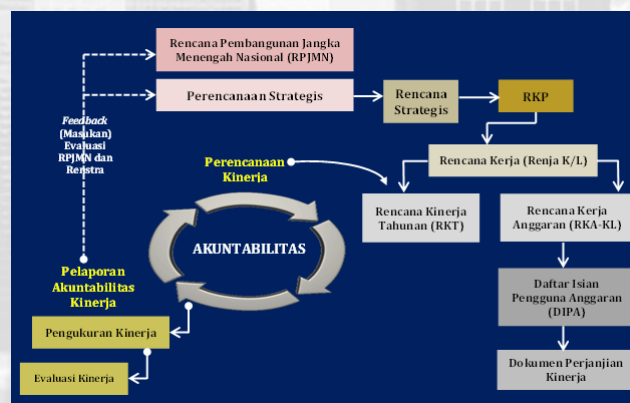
Rencana Pembangunan Jangka Menengah Nasional (RPJMN)

Perencanaan Strategis

Rencana Strategis

RKP

Feedback (Masukan) Evaluasi RPJMN dan Renstra

Perencanaan Kinerja

Rencana Kerja (Renja K/L)

Rencana Kinerja Tahunan (RKT)

Rencana Kerja Anggaran (RKA-KL)

AKUNTABILITAS

Pelaporan Akuntabilitas Kinerja

Daftar Isian Pengguna Anggaran (DIPA)

Pengukuran Kinerja

Evaluasi Kinerja

Dokumen Perjanjian Kinerja